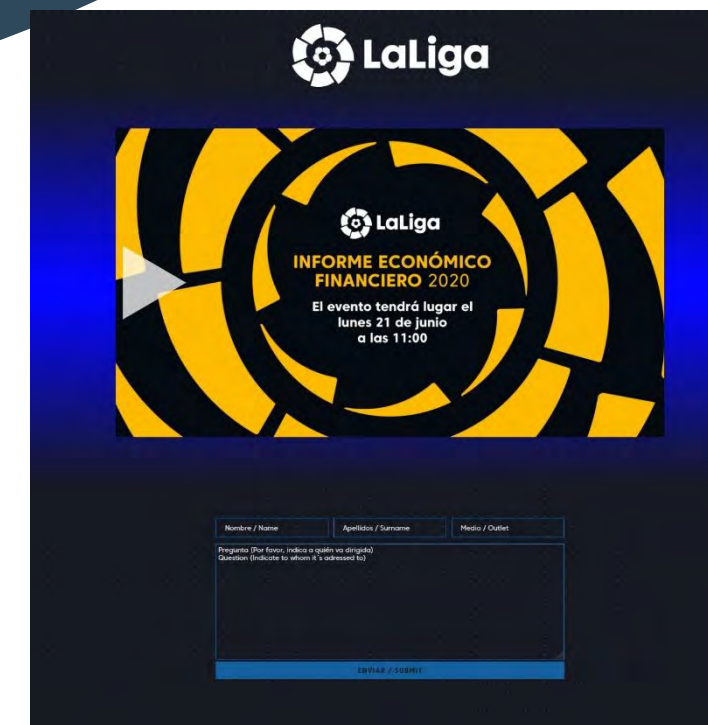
LaLiga

LaLiga

INFORME ECONÓMICO FINANCIERO 2020

El evento tendrá lugar el lunes 21 de junio a las 11:00

Nombre / Name

Apellidos / Surname

Medio / Outlet

Pregunta (Por favor, indica a quién va dirigida)
Question (Indicate to whom it´s adressed to)

ENVIAR / SUBMIT